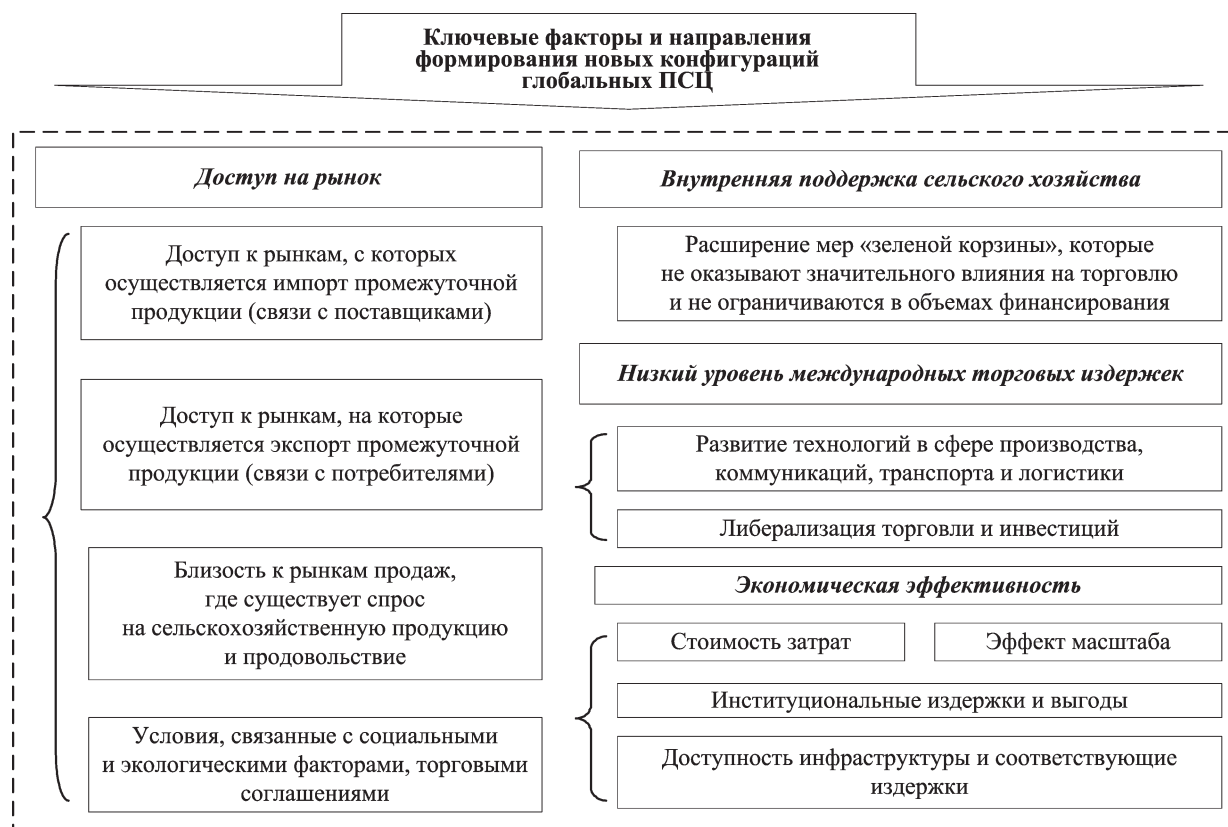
**Ключевые факторы и направления формирования новых конфигураций глобальных ПСЦ**

*Доступ на рынок*

Доступ к рынкам, с которых осуществляется импорт промежуточной продукции (связи с поставщиками)

Доступ к рынкам, на которые осуществляется экспорт промежуточной продукции (связи с потребителями)

Близость к рынкам продаж, где существует спрос на сельскохозяйственную продукцию и продовольствие

Условия, связанные с социальными и экологическими факторами, торговыми соглашениями

*Внутренняя поддержка сельского хозяйства*

Расширение мер «зеленой корзины», которые не оказывают значительного влияния на торговлю и не ограничиваются в объемах финансирования

*Низкий уровень международных торговых издержек*

Развитие технологий в сфере производства, коммуникаций, транспорта и логистики

Либерализация торговли и инвестиций

*Экономическая эффективность*

Стоимость затрат

Эффект масштаба

Институциональные издержки и выгоды

Доступность инфраструктуры и соответствующие издержки